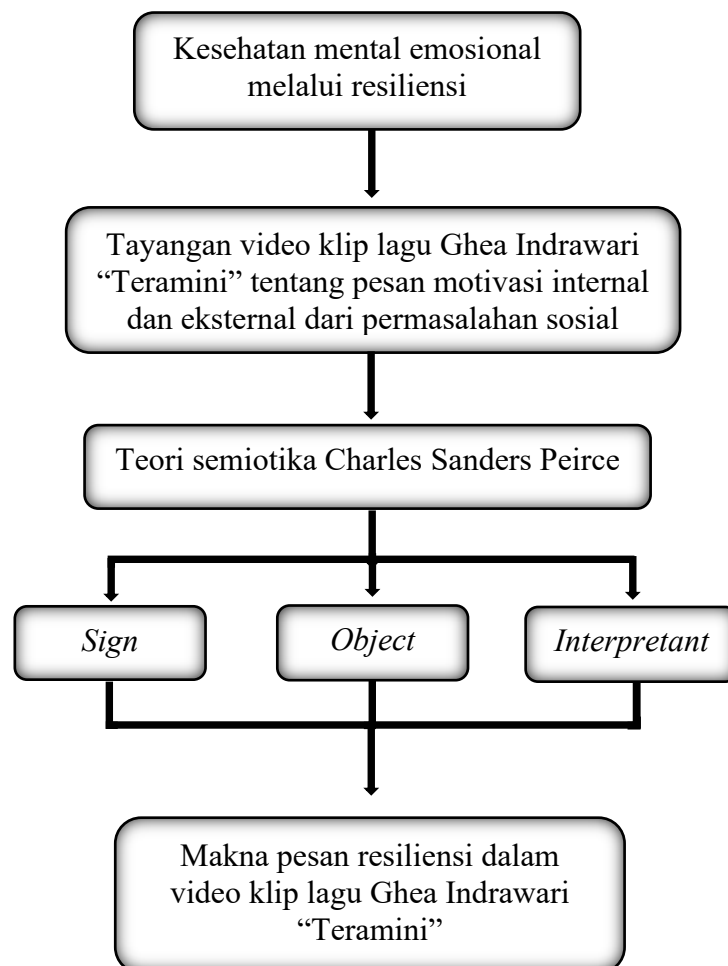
Kesehatan mental emosional melalui resiliensi

Tayangan video klip lagu Ghea Indrawari "Teramini" tentang pesan motivasi internal dan eksternal dari permasalahan sosial

Teori semiotika Charles Sanders Peirce

*Sign*

*Object*

*Interpretant*

Makna pesan resiliensi dalam video klip lagu Ghea Indrawari "Teramini"